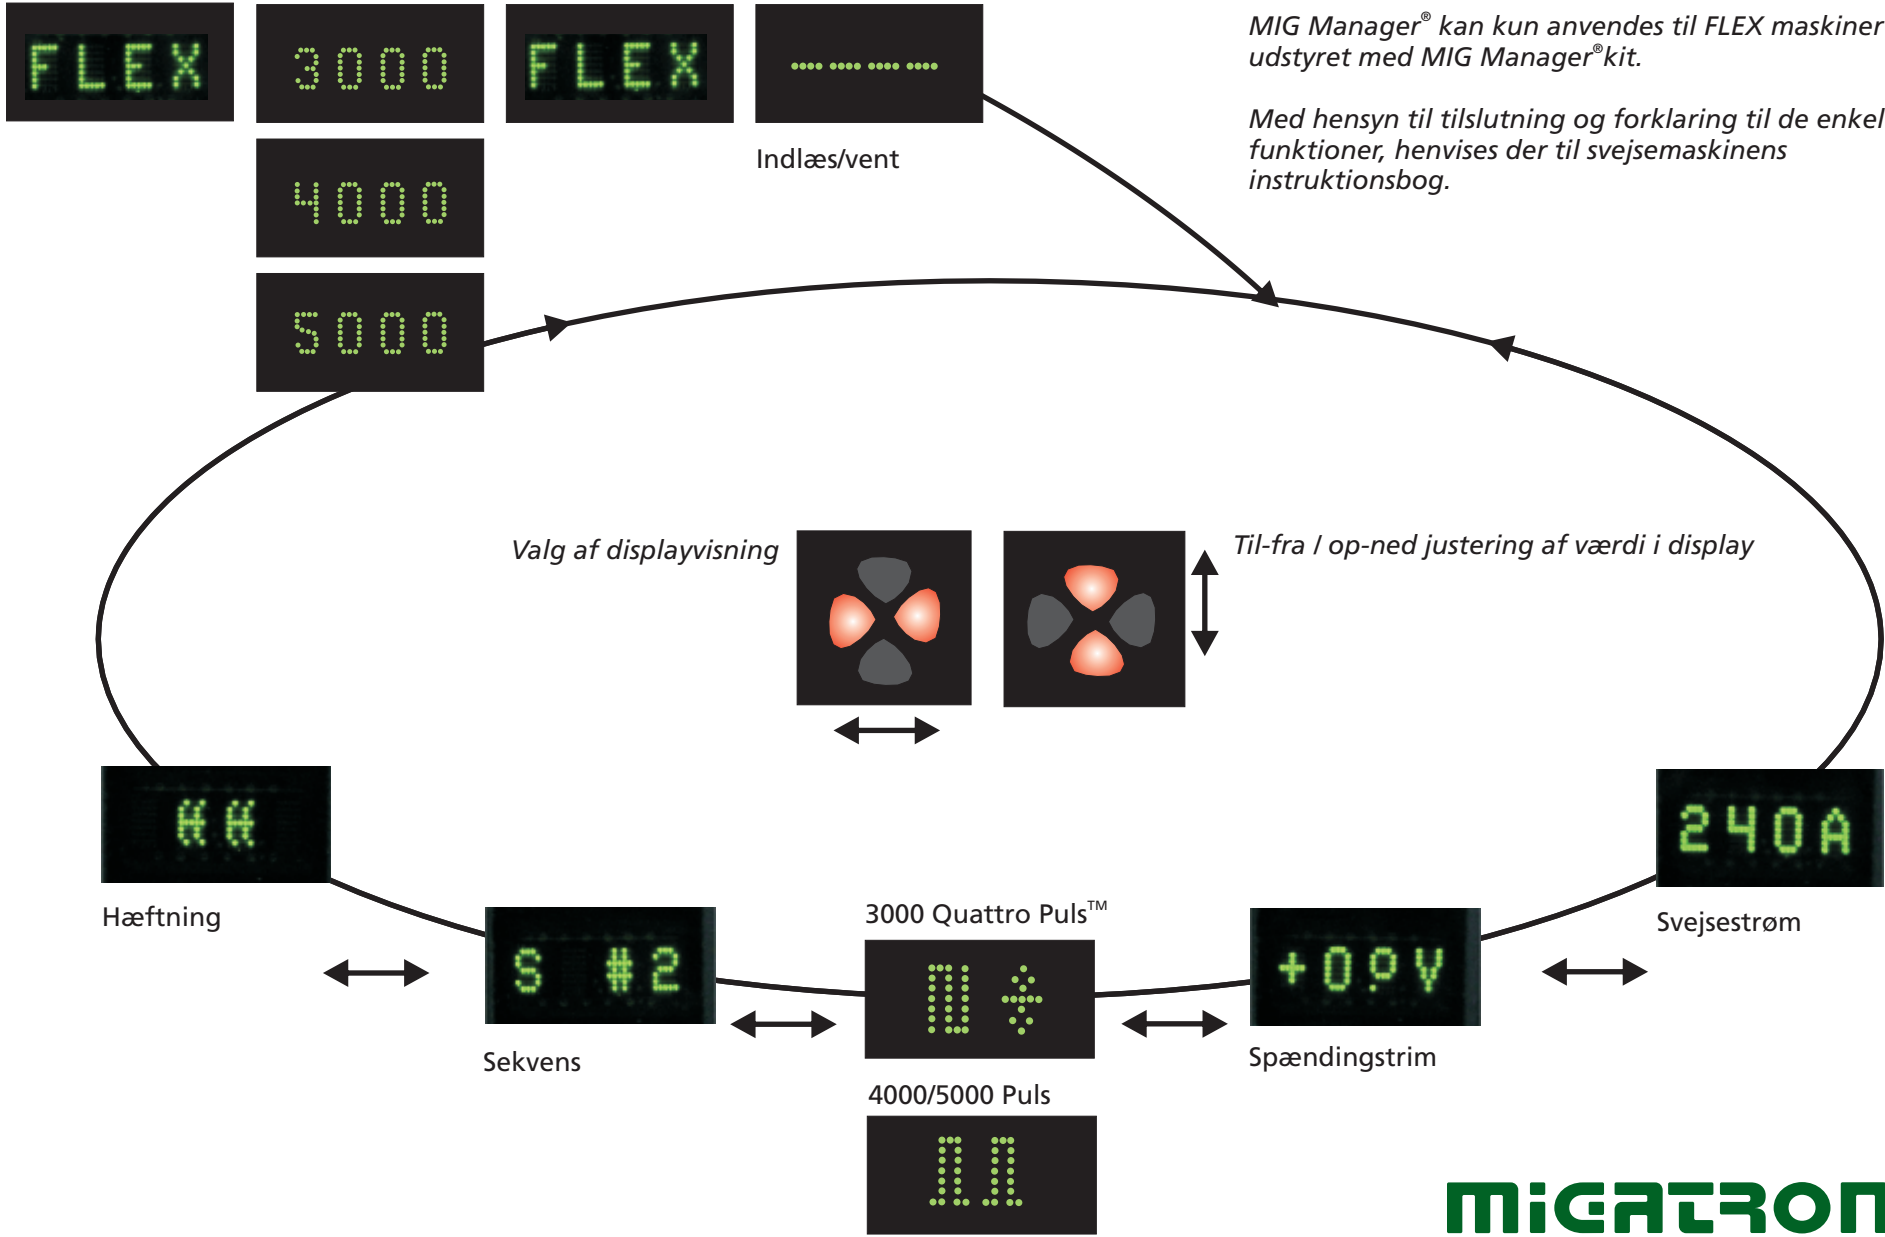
FLEX

3000

4000

5000

FLEX

----

Indlæs/vent

MIG Manager® kan kun anvendes til FLEX maskiner udstyret med MIG Manager® kit.

Med hensyn til tilslutning og forklaring til de enkel funktioner, henvises der til svejsemaskinens instruktionsbog.

Valg af displayvisning

Til-fra / op-ned justering af værdi i display

Hæftning

240A

Svejsestrøm

S #2

Sekvens

3000 Quattro Puls™

+0.0V

Spændingstrim

4000/5000 Puls

migatron